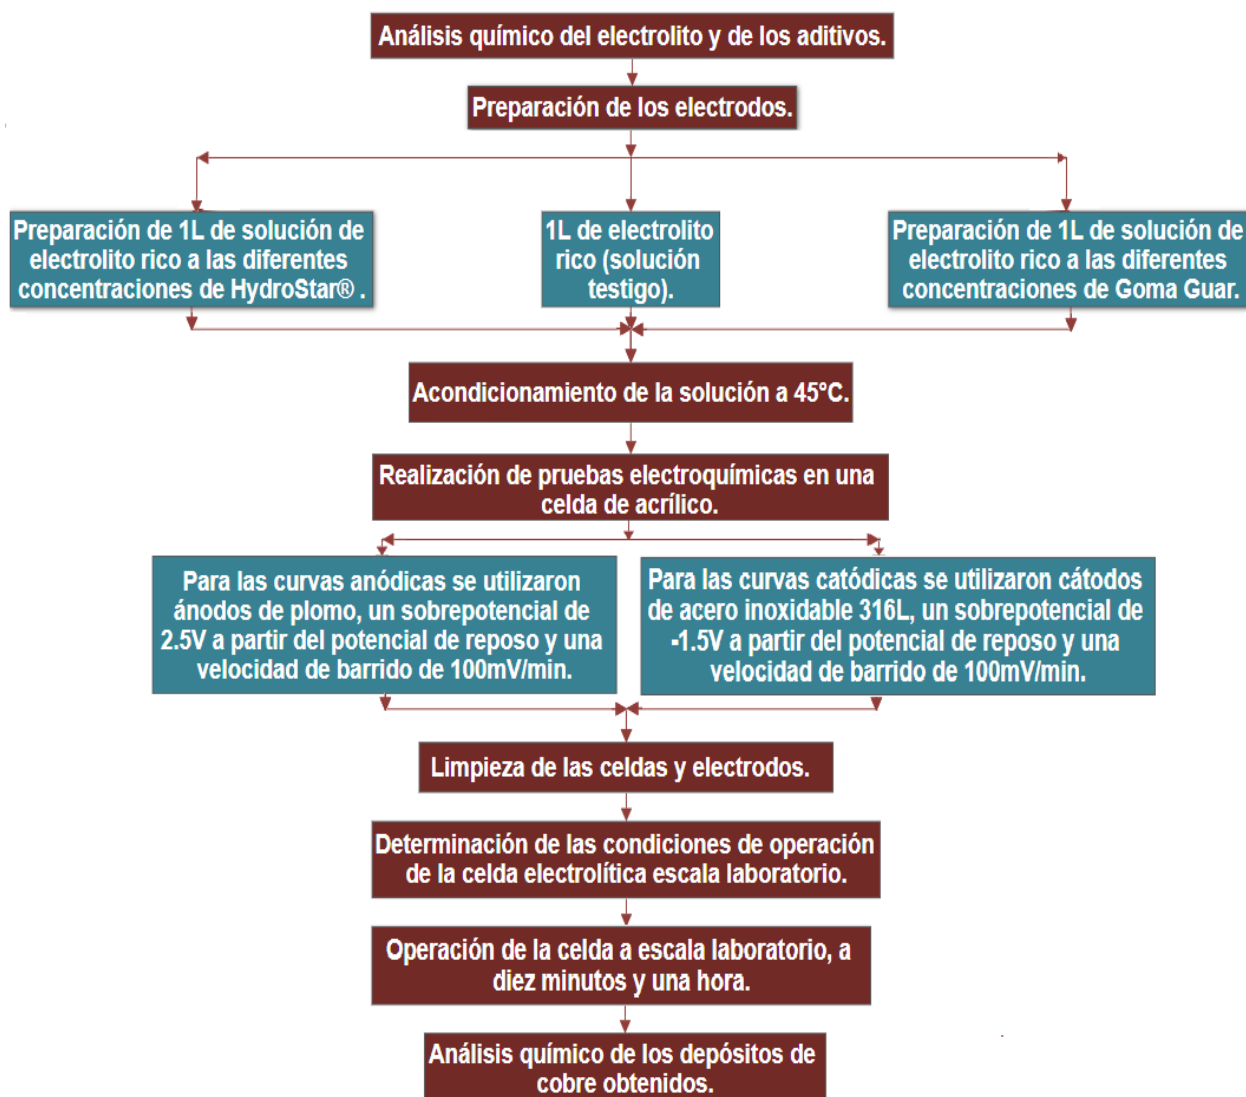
Análisis químico del electrolito y de los aditivos.

Preparación de los electrodos.

Preparación de 1L de solución de electrolito rico a las diferentes concentraciones de HydroStar® .

1L de electrolito rico (solución testigo).

Preparación de 1L de solución de electrolito rico a las diferentes concentraciones de Goma Guar.

Acondicionamiento de la solución a 45°C.

Realización de pruebas electroquímicas en una celda de acrílico.

Para las curvas anódicas se utilizaron ánodos de plomo, un sobrepotencial de 2.5V a partir del potencial de reposo y una velocidad de barrido de 100mV/min.

Para las curvas catódicas se utilizaron cátodos de acero inoxidable 316L, un sobrepotencial de -1.5V a partir del potencial de reposo y una velocidad de barrido de 100mV/min.

Limpieza de las celdas y electrodos.

Determinación de las condiciones de operación de la celda electrolítica escala laboratorio.

Operación de la celda a escala laboratorio, a diez minutos y una hora.

Análisis químico de los depósitos de cobre obtenidos.